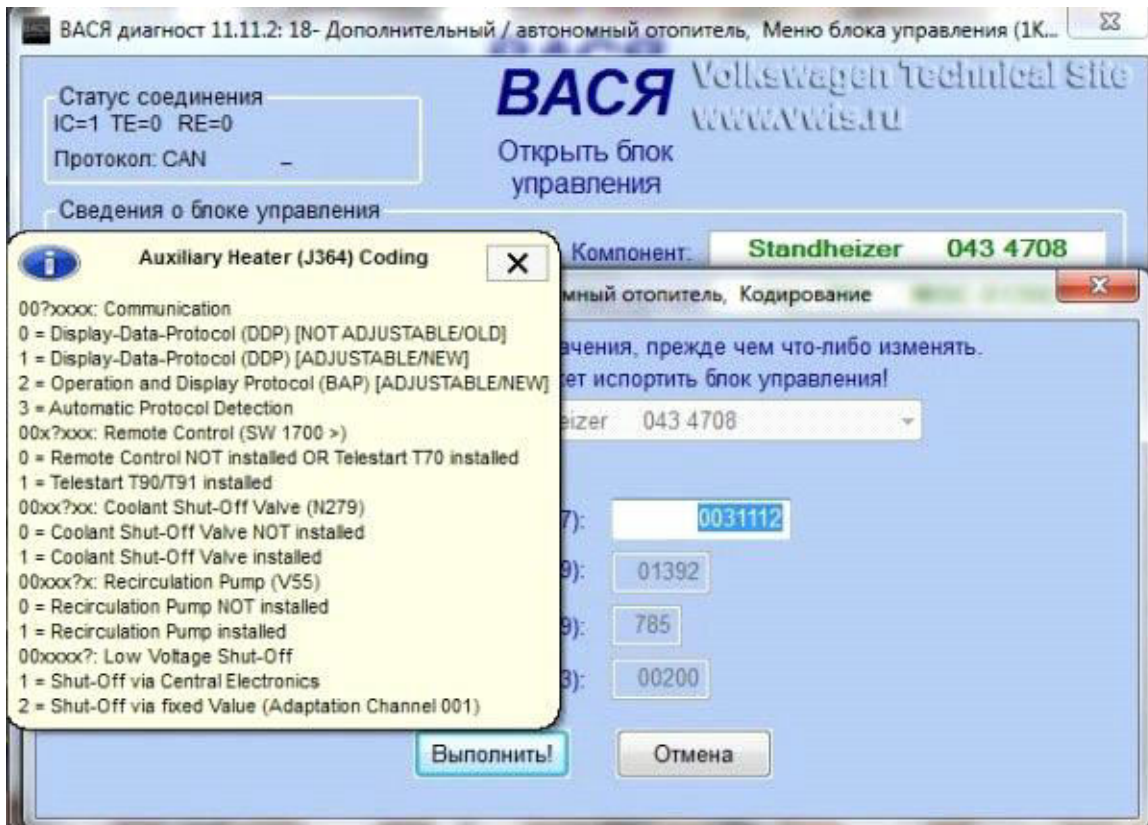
ВАСЯ диагност 11.11.2: 18- Дополнительный / автономный отопитель, Меню блока управления (1K...

Статус соединения
IC=1 TE=0 RE=0
Протокол: CAN –

ВАСЯ
Volkswagen Technical Site
www.vwts.ru

Открыть блок управления

Сведения о блоке управления

Компонент: Standheizer 043 4708

мный отопитель, Кодирование

ачения, прежде чем что-либо изменять.
ет испортить блок управления!

eizer 043 4708

7): 0031112
9): 01392
9): 785
3): 00200

Выполнить! Отмена

Auxiliary Heater (J364) Coding

00?xxxx: Communication
0 = Display-Data-Protocol (DDP) [NOT ADJUSTABLE/OLD]
1 = Display-Data-Protocol (DDP) [ADJUSTABLE/NEW]
2 = Operation and Display Protocol (BAP) [ADJUSTABLE/NEW]
3 = Automatic Protocol Detection
00x?xxx: Remote Control (SW 1700 >)
0 = Remote Control NOT installed OR Telestart T70 installed
1 = Telestart T90/T91 installed
00xx?xx: Coolant Shut-Off Valve (N279)
0 = Coolant Shut-Off Valve NOT installed
1 = Coolant Shut-Off Valve installed
00xxx?x: Recirculation Pump (V55)
0 = Recirculation Pump NOT installed
1 = Recirculation Pump installed
00xxxx?: Low Voltage Shut-Off
1 = Shut-Off via Central Electronics
2 = Shut-Off via fixed Value (Adaptation Channel 001)